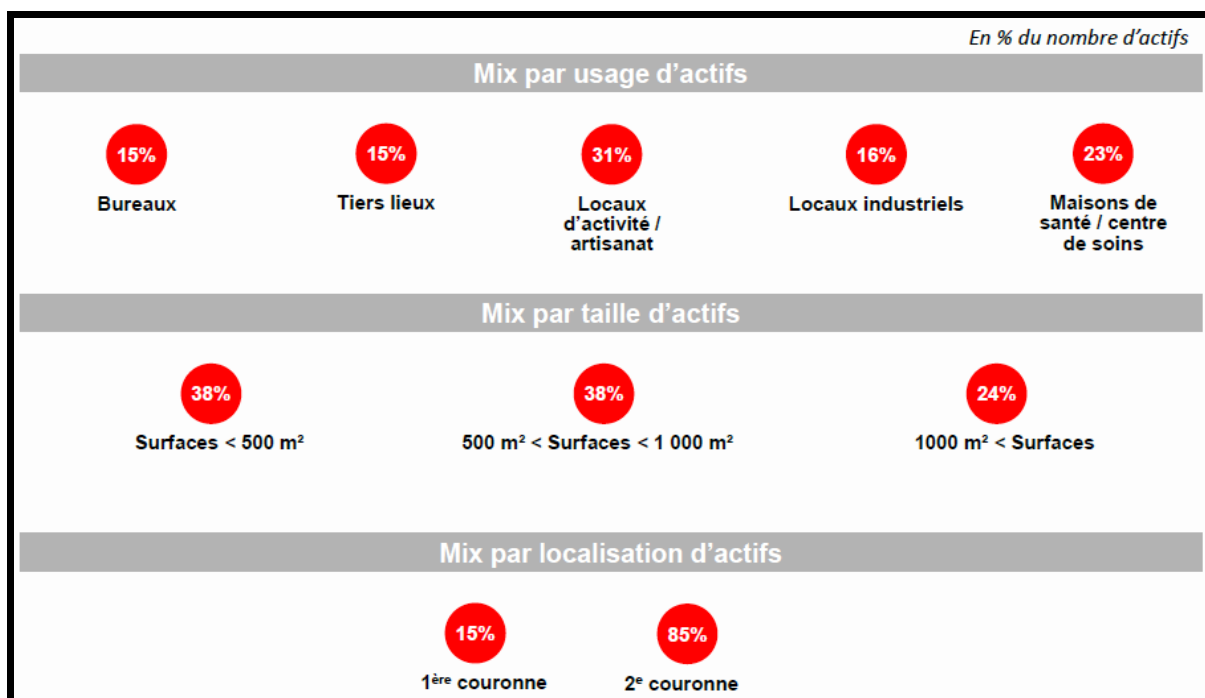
En % du nombre d'actifs

Mix par usage d'actifs

15%
Bureaux

15%
Tiers lieux

31%
Locaux d'activité / artisanat

16%
Locaux industriels

23%
Maisons de santé / centre de soins

Mix par taille d'actifs

38%
Surfaces < 500 m²

38%
500 m² < Surfaces < 1 000 m²

24%
1000 m² < Surfaces

Mix par localisation d'actifs

15%
1$^{ère}$ couronne

85%
2$^{e}$ couronne